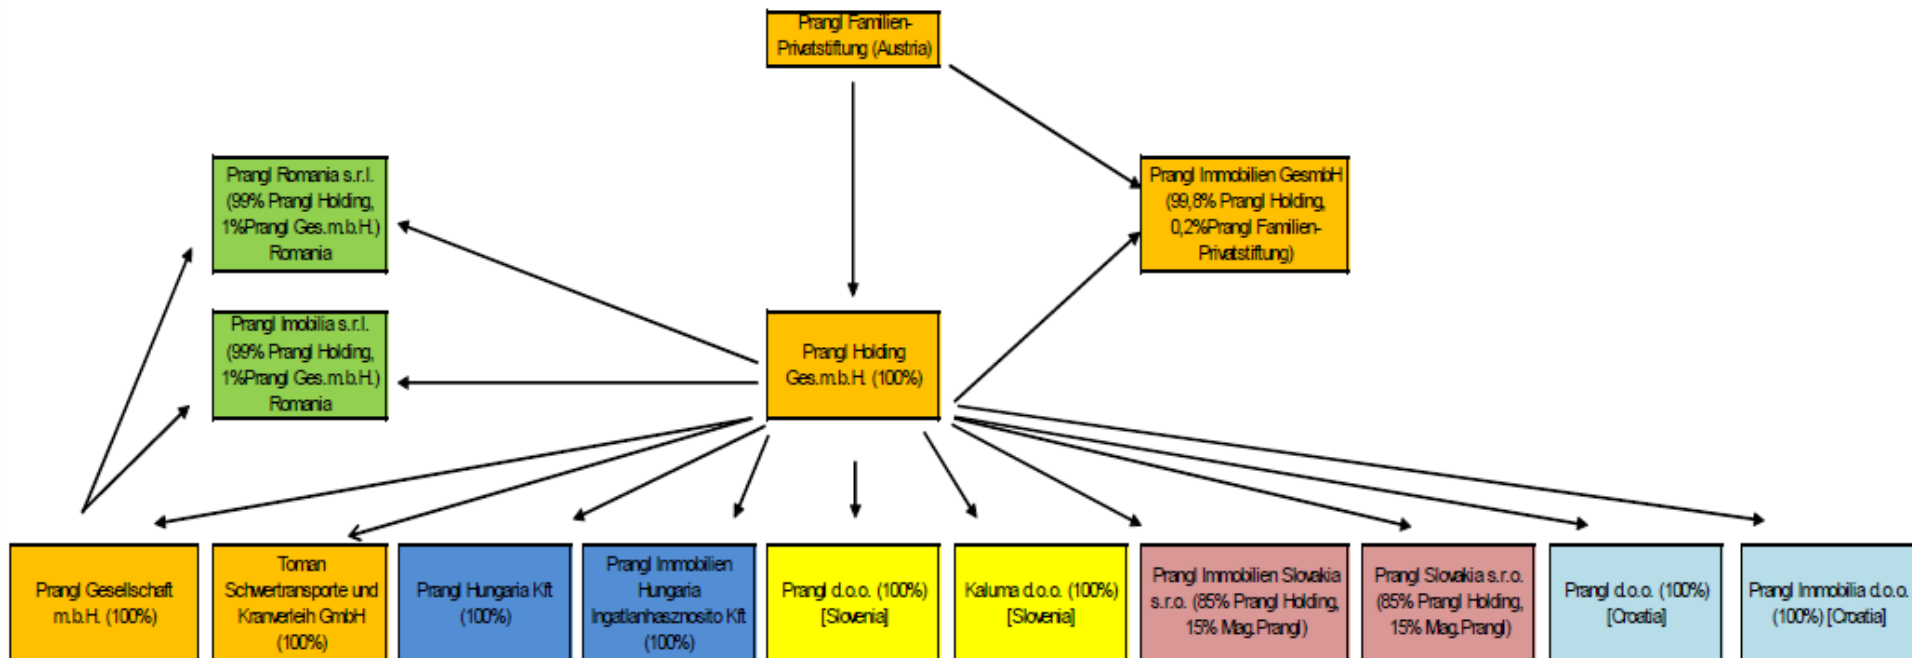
Prangl Familien-Privatstiftung (Austria)

Prangl Romania s.r.l. (99% Prangl Holding, 1%Prangl Ges.m.b.H.) Romania

Prangl Immobilien GesmbH (99,8% Prangl Holding, 0,2%Prangl Familien-Privatstiftung)

Prangl Imobilia s.r.l. (99% Prangl Holding, 1%Prangl Ges.m.b.H.) Romania

Prangl Holding Ges.m.b.H. (100%)

Prangl Gesellschaft m.b.H. (100%)

Toman Schwertransporte und Kranverleih GmbH (100%)

Prangl Hungaria Kft (100%)

Prangl Immobilien Hungaria Ingatlanhasznosito Kft (100%)

Prangl d.o.o. (100%) [Slovenia]

Kaluma d.o.o. (100%) [Slovenia]

Prangl Immobilien Slovakia s.r.o. (85% Prangl Holding, 15% Mag.Prangl)

Prangl Slovakia s.r.o. (85% Prangl Holding, 15% Mag.Prangl)

Prangl d.o.o. (100%) [Croatia]

Prangl Immobilia d.o.o. (100%) [Croatia]